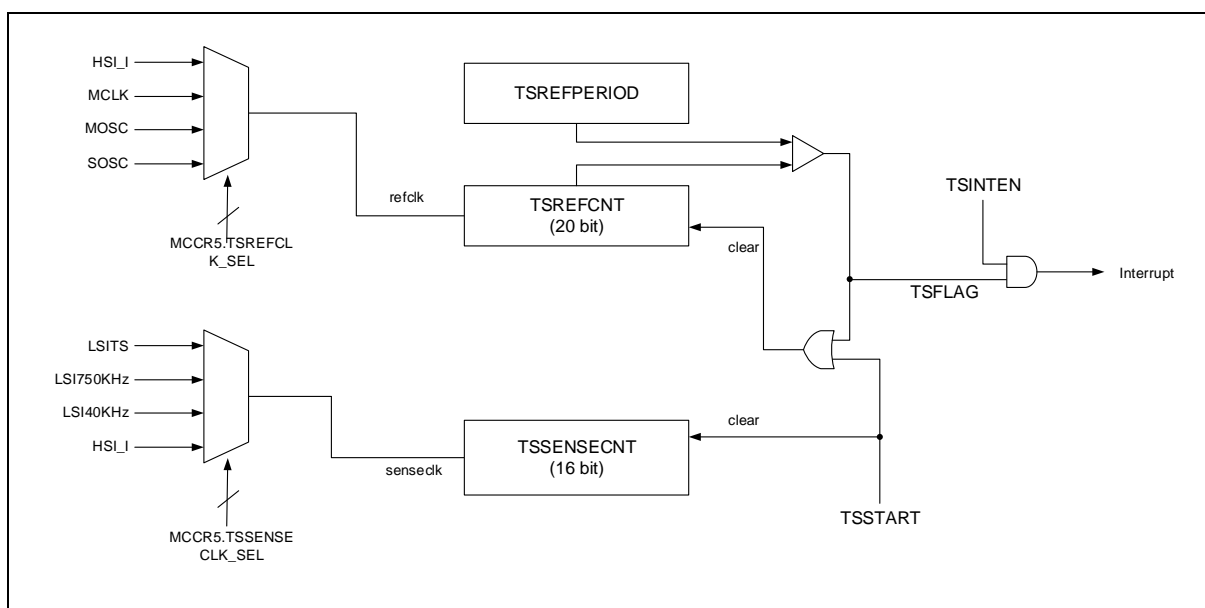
HSI_I
MCLK
MOSC
SOSC
MCCR5.TSREFCLK_SEL
TSREFPERIOD
refclk
TSREFCNT
(20 bit)
clear
TSINTEN
Interrupt
TSFLAG
LSITS
LSI750KHz
LSI40KHz
HSI_I
MCCR5.TSSENSECLK_SEL
clear
TSSENSECNT
(16 bit)
senseclk
TSSTART